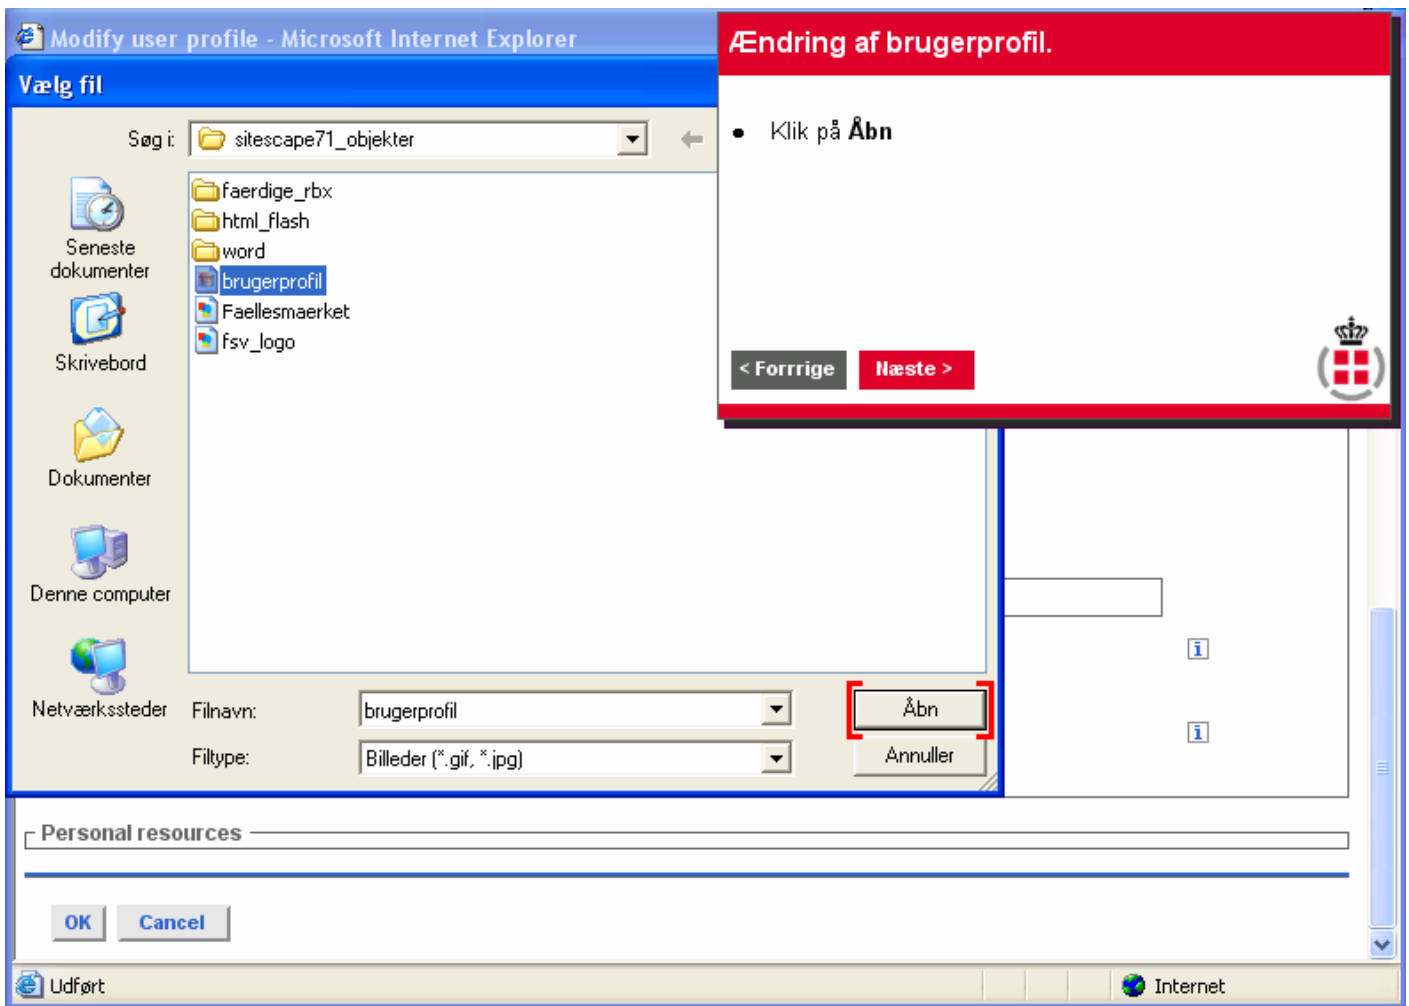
Modify user profile - Microsoft Internet Explorer

Vælg fil

Søg i: sitescape71_objekter

faerdige_rbx
html_flash
word
brugerprofil
Faellesmaerket
fsv_logo

Seneste dokumenter
Skrivebord
Dokumenter
Denne computer
Netværkssteder

Filnavn: brugerprofil
Filtype: Billeder (*.gif, *.jpg)

Åbn
Annuller

Ændring af brugerprofil.

• Klik på **Åbn**

< Forrrige
Næste >

Personal resources

OK
Cancel

Udført
Internet